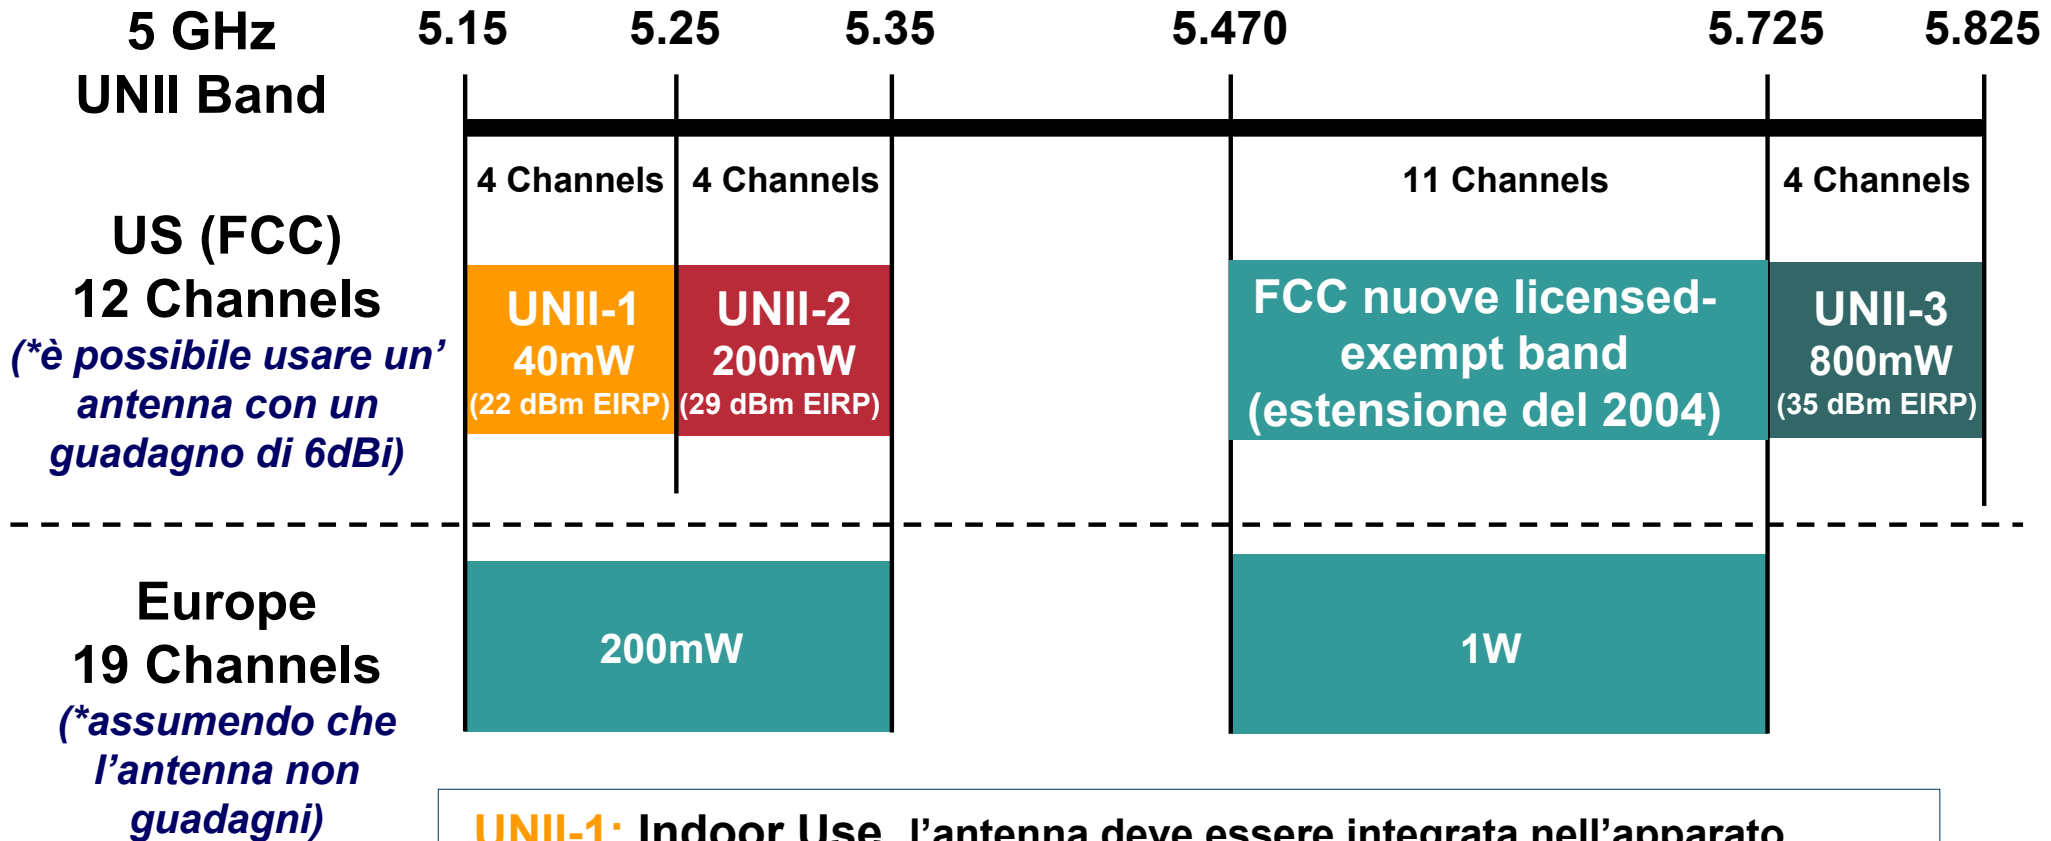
5 GHz
UNII Band

5.15 5.25 5.35 5.470 5.725 5.825

4 Channels 4 Channels 11 Channels 4 Channels

US (FCC)
12 Channels
(*è possibile usare un' antenna con un guadagno di 6dBi)

UNII-1
40mW
(22 dBm EIRP)

UNII-2
200mW
(29 dBm EIRP)

FCC nuove licensed-exempt band
(estensione del 2004)

UNII-3
800mW
(35 dBm EIRP)

Europe
19 Channels
(*assumendo che l'antenna non guadagni)

200mW

1W

UNII-1: Indoor Use, l'antenna deve essere integrata nell'apparato